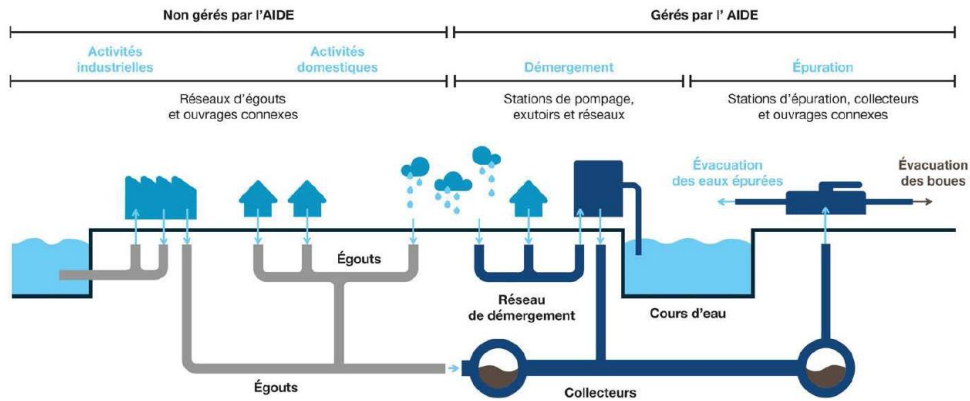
Non gérés par l'AIDE

Gérés par l' AIDE

Activités industrielles

Activités domestiques

Démergement

Épuration

Réseaux d'égouts et ouvrages connexes

Stations de pompage, exutoirs et réseaux

Stations d'épuration, collecteurs et ouvrages connexes

Évacuation des eaux épurées

Évacuation des boues

Égouts

Réseau de démergement

Cours d'eau

Égouts

Collecteurs